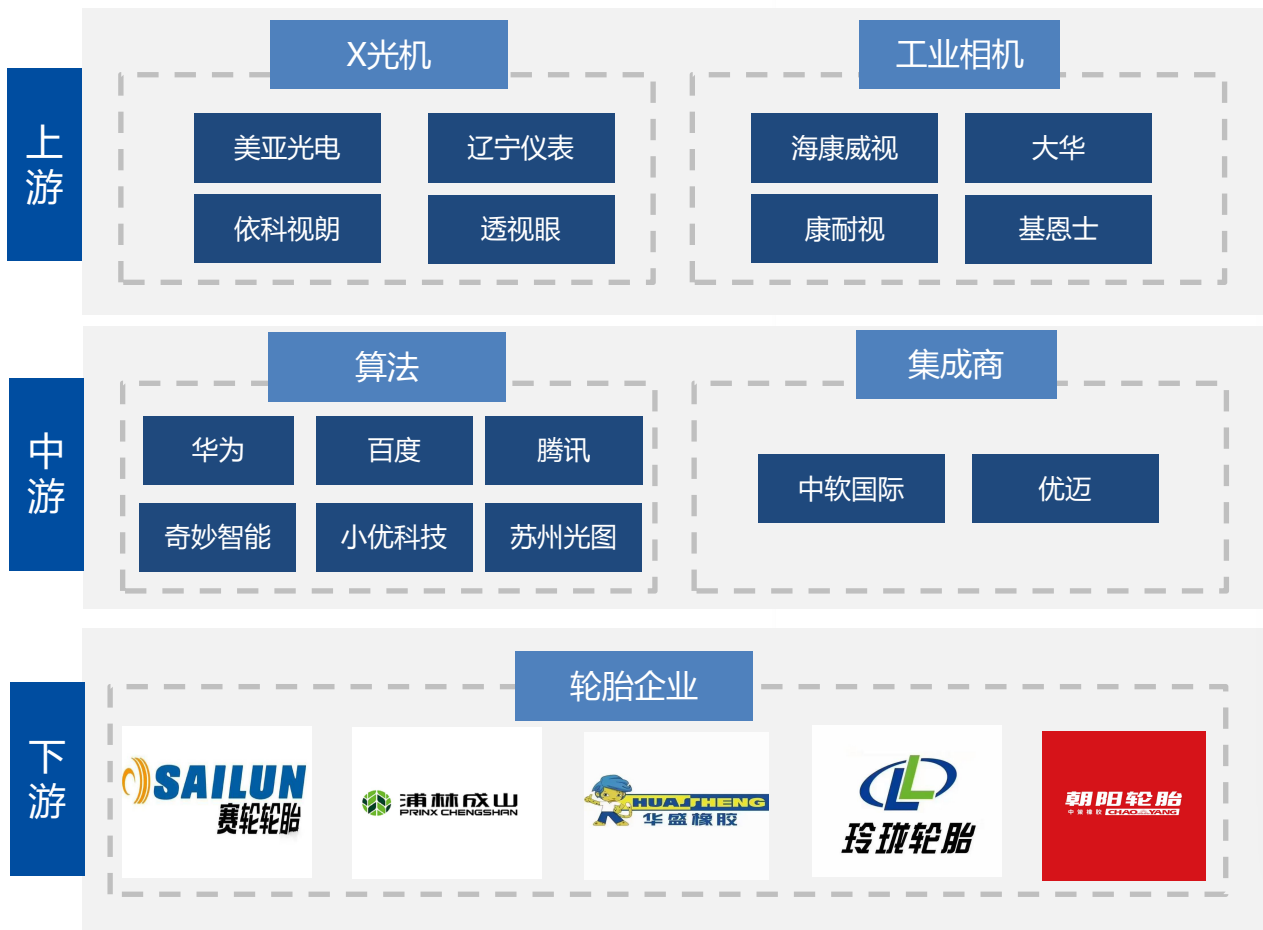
上游

X光机

美亚光电
辽宁仪表
依科视朗
透视眼

工业相机

海康威视
大华
康耐视
基恩士

中游

算法

华为
百度
腾讯
奇妙智能
小优科技
苏州光图

集成商

中软国际
优迈

下游

轮胎企业

SAILUN
赛轮轮胎

浦林成山
PRINX CHENGSHAN

HUASHENG
华盛橡胶

玲珑轮胎

朝阳轮胎
CHAO YANG